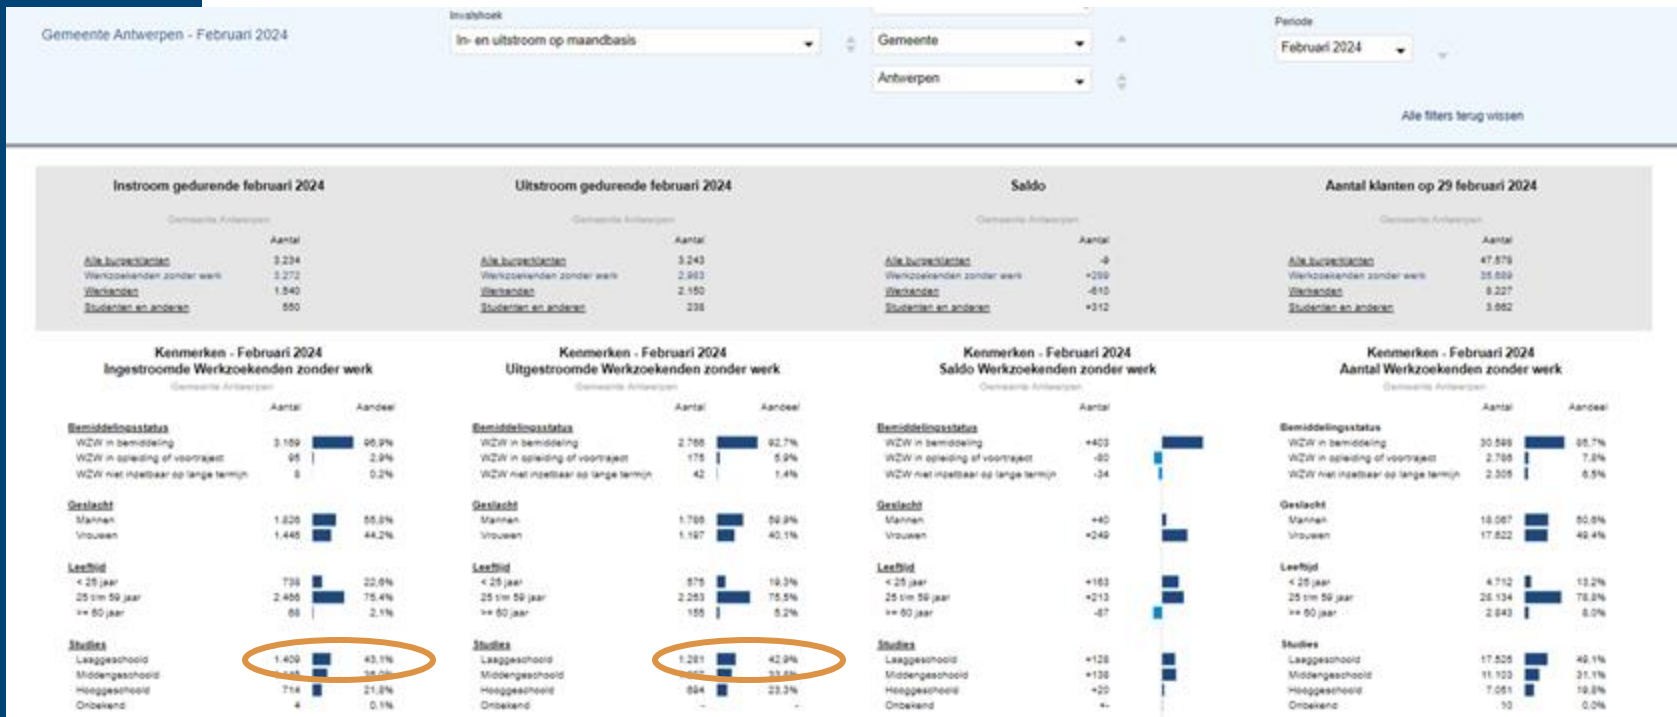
Gemeente Antwerpen - Februari 2024

Invalshoek
In- en uitstroom op maandbasis

Gemeente
Antwerpen

Periode
Februari 2024

Alle filters terug wissen

Instroom gedurende februari 2024

Gemeente Antwerpen

| | Aantal |
|---|---|
| Alle burgerklanten | 3.234 |
| Werkzoekenden zonder werk | 3.272 |
| Werkenden | 1.540 |
| Studenten en anderen | 550 |

Uitstroom gedurende februari 2024

Gemeente Antwerpen

| | Aantal |
|---|---|
| Alle burgerklanten | 3.243 |
| Werkzoekenden zonder werk | 2.983 |
| Werkenden | 2.150 |
| Studenten en anderen | 238 |

Saldo

Gemeente Antwerpen

| | Aantal |
|---|---|
| Alle burgerklanten | -9 |
| Werkzoekenden zonder werk | +289 |
| Werkenden | -610 |
| Studenten en anderen | +312 |

Aantal klanten op 29 februari 2024

Gemeente Antwerpen

| | Aantal |
|---|---|
| Alle burgerklanten | 47.879 |
| Werkzoekenden zonder werk | 35.689 |
| Werkenden | 8.227 |
| Studenten en anderen | 3.662 |

Kenmerken - Februari 2024
Ingestroomde Werkzoekenden zonder werk

Gemeente Antwerpen

| | Aantal | Aandeel |
|---|---|---|
| Bemiddelingsstatus | | |
| WZW in bemiddeling | 3.169 | 96,9% |
| WZW in opleiding of voortraject | 95 | 2,9% |
| WZW niet inzetbaar op lange termijn | 8 | 0,2% |
| Geslacht | | |
| Mannen | 1.826 | 55,8% |
| Vrouwen | 1.446 | 44,2% |
| Leeftijd | | |
| < 25 jaar | 738 | 22,6% |
| 25 t/m 59 jaar | 2.466 | 75,4% |
| >= 60 jaar | 68 | 2,1% |
| Studies | | |
| Laaggeschoold | 1.409 | 43,1% |
| Middengeschoold | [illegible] | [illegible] |
| Hooggeschoold | 714 | 21,8% |
| Onbekend | 4 | 0,1% |

Kenmerken - Februari 2024
Uitgestroomde Werkzoekenden zonder werk

Gemeente Antwerpen

| | Aantal | Aandeel |
|---|---|---|
| Bemiddelingsstatus | | |
| WZW in bemiddeling | 2.766 | 92,7% |
| WZW in opleiding of voortraject | 175 | 5,9% |
| WZW niet inzetbaar op lange termijn | 42 | 1,4% |
| Geslacht | | |
| Mannen | 1.786 | 59,9% |
| Vrouwen | 1.197 | 40,1% |
| Leeftijd | | |
| < 25 jaar | 575 | 19,3% |
| 25 t/m 59 jaar | 2.253 | 75,5% |
| >= 60 jaar | 155 | 5,2% |
| Studies | | |
| Laaggeschoold | 1.281 | 42,9% |
| Middengeschoold | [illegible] | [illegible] |
| Hooggeschoold | 694 | 23,3% |
| Onbekend | - | - |

Kenmerken - Februari 2024
Saldo Werkzoekenden zonder werk

Gemeente Antwerpen

| | Aantal |
|---|---|
| Bemiddelingsstatus | |
| WZW in bemiddeling | +403 |
| WZW in opleiding of voortraject | -80 |
| WZW niet inzetbaar op lange termijn | -34 |
| Geslacht | |
| Mannen | +40 |
| Vrouwen | +249 |
| Leeftijd | |
| < 25 jaar | +163 |
| 25 t/m 59 jaar | +213 |
| >= 60 jaar | -87 |
| Studies | |
| Laaggeschoold | +128 |
| Middengeschoold | +138 |
| Hooggeschoold | +20 |
| Onbekend | +- |

Kenmerken - Februari 2024
Aantal Werkzoekenden zonder werk

Gemeente Antwerpen

| | Aantal | Aandeel |
|---|---|---|
| Bemiddelingsstatus | | |
| WZW in bemiddeling | 30.598 | 85,7% |
| WZW in opleiding of voortraject | 2.786 | 7,8% |
| WZW niet inzetbaar op lange termijn | 2.305 | 6,5% |
| Geslacht | | |
| Mannen | 18.067 | 50,6% |
| Vrouwen | 17.622 | 49,4% |
| Leeftijd | | |
| < 25 jaar | 4.712 | 13,2% |
| 25 t/m 59 jaar | 28.134 | 78,8% |
| >= 60 jaar | 2.843 | 8,0% |
| Studies | | |
| Laaggeschoold | 17.505 | 49,1% |
| Middengeschoold | 11.103 | 31,1% |
| Hooggeschoold | 7.061 | 19,8% |
| Onbekend | 10 | 0,0% |